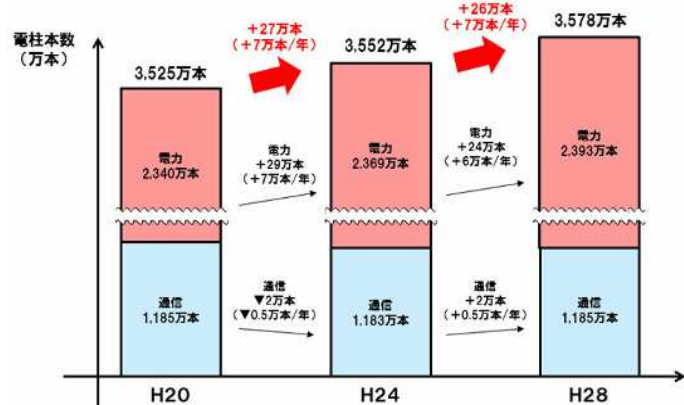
電柱本数
（万本）

+27万本
（+7万本/年）

+26万本
（+7万本/年）

3,525万本

3,552万本

3,578万本

電力
2,340万本

電力
+29万本
（+7万本/年）

電力
2,369万本

電力
+24万本
（+6万本/年）

電力
2,393万本

通信
1,185万本

通信
▼2万本
（▼0.5万本/年）

通信
1,183万本

通信
+2万本
（+0.5万本/年）

通信
1,185万本

H20

H24

H28